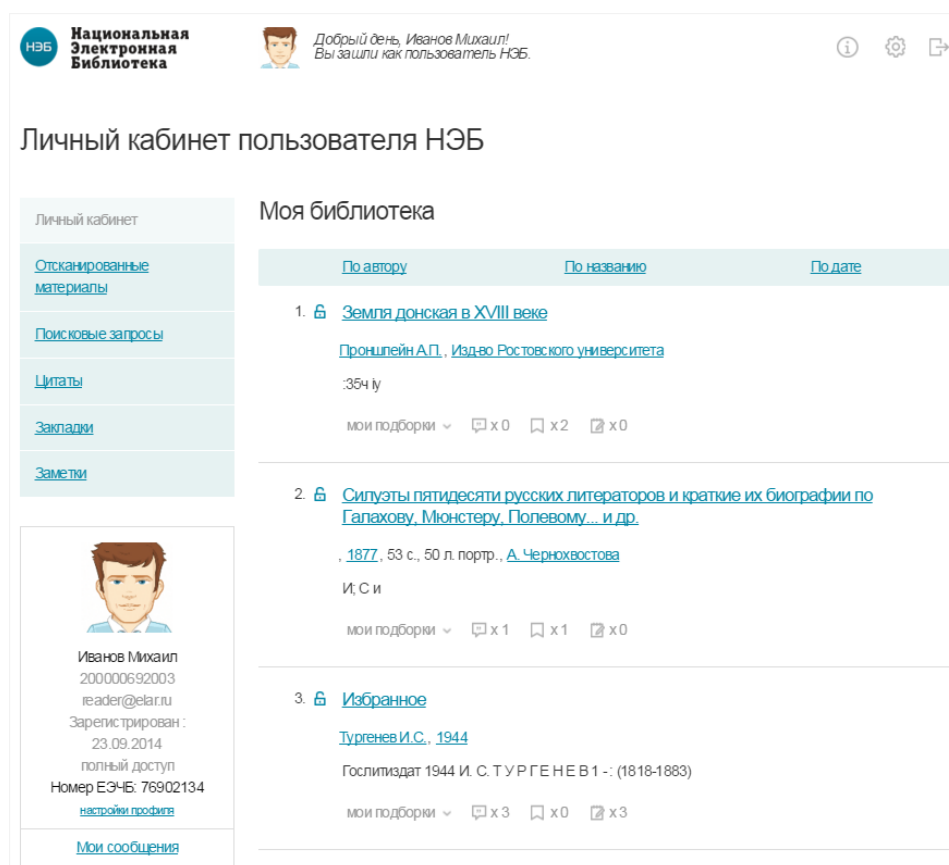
НЭБ Национальная Электронная Библиотека

Добрый день, Иванов Михаил!
Вы зашли как пользователь НЭБ.

Личный кабинет пользователя НЭБ

Личный кабинет

Отсканированные материалы

Поисковые запросы

Цитаты

Закладки

Заметки

Иванов Михаил
200000692003
reader@elar.ru
Зарегистрирован :
23.09.2014
полный доступ
Номер ЕЭЧБ: 76902134
настройки профиля

Мои сообщения

Моя библиотека

| По автору | По названию | По дате |
|---|---|---|

1. Земля донская в XVIII веке

Пронштейн А.П. , Изд-во Ростовского университета

:35ч іу

мои подборки x 0 x 2 x 0

2. Силуэты пятидесяти русских литераторов и краткие их биографии по Галахову, Мюнстеру, Полевому... и др.

, 1877 , 53 с., 50 л. портр., А. Чернохвостова

И; С и

мои подборки x 1 x 1 x 0

3. Избранное

Тургенев И.С. , 1944

Гослитиздат 1944 И. С. Т У Р Г Е Н Е В 1 -: (1818-1883)

мои подборки x 3 x 0 x 3